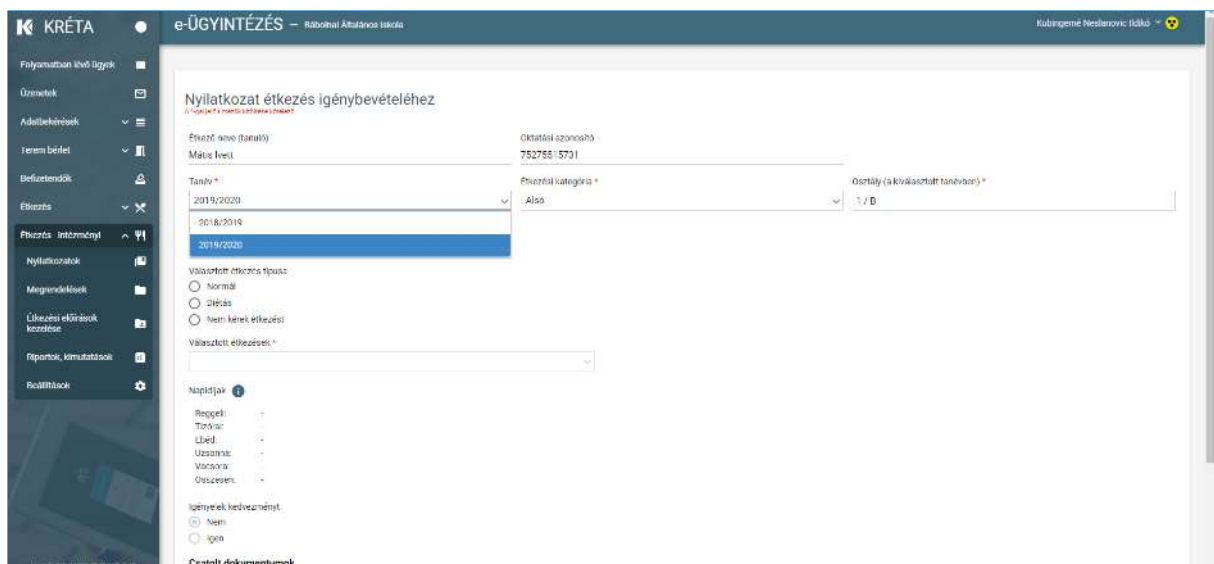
KRÉTA

e-ÜGYINTÉZÉS – Rábolnai Általános Iskola

Kubingerné Neslanovic Ildikó

Folyamatban lévő ügyek
Üzenetek
Adatbekérések
Terem bérlet
Befizetendők
Étkezés
Étkezés intézményi
Nyilatkozatok
Megrendelések
Étkezési előírások kezelése
Riportok, kimutatások
Beállítások

Nyilatkozat étkezés igénybevételéhez
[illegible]

Étkező neve (tanuló)
Máté Ivett

Oktatási azonosító
75275815731

Tanév *
2019/2020
2018/2019
2019/2020

Étkezési kategória *
Alsó

Osztály (a kiválasztott tanévben) *
1 / B

Választott étkezés típusa
Normál
Diétás
Nem kérek étkezést

Választott étkezések *

Napidíjak

Reggeli: -
Tízórai: -
Ebéd: -
Uzsonna: -
Vacsora: -
Összesen: -

Igényelek kedvezményt
Nem
Igen

Csatolt dokumentumok